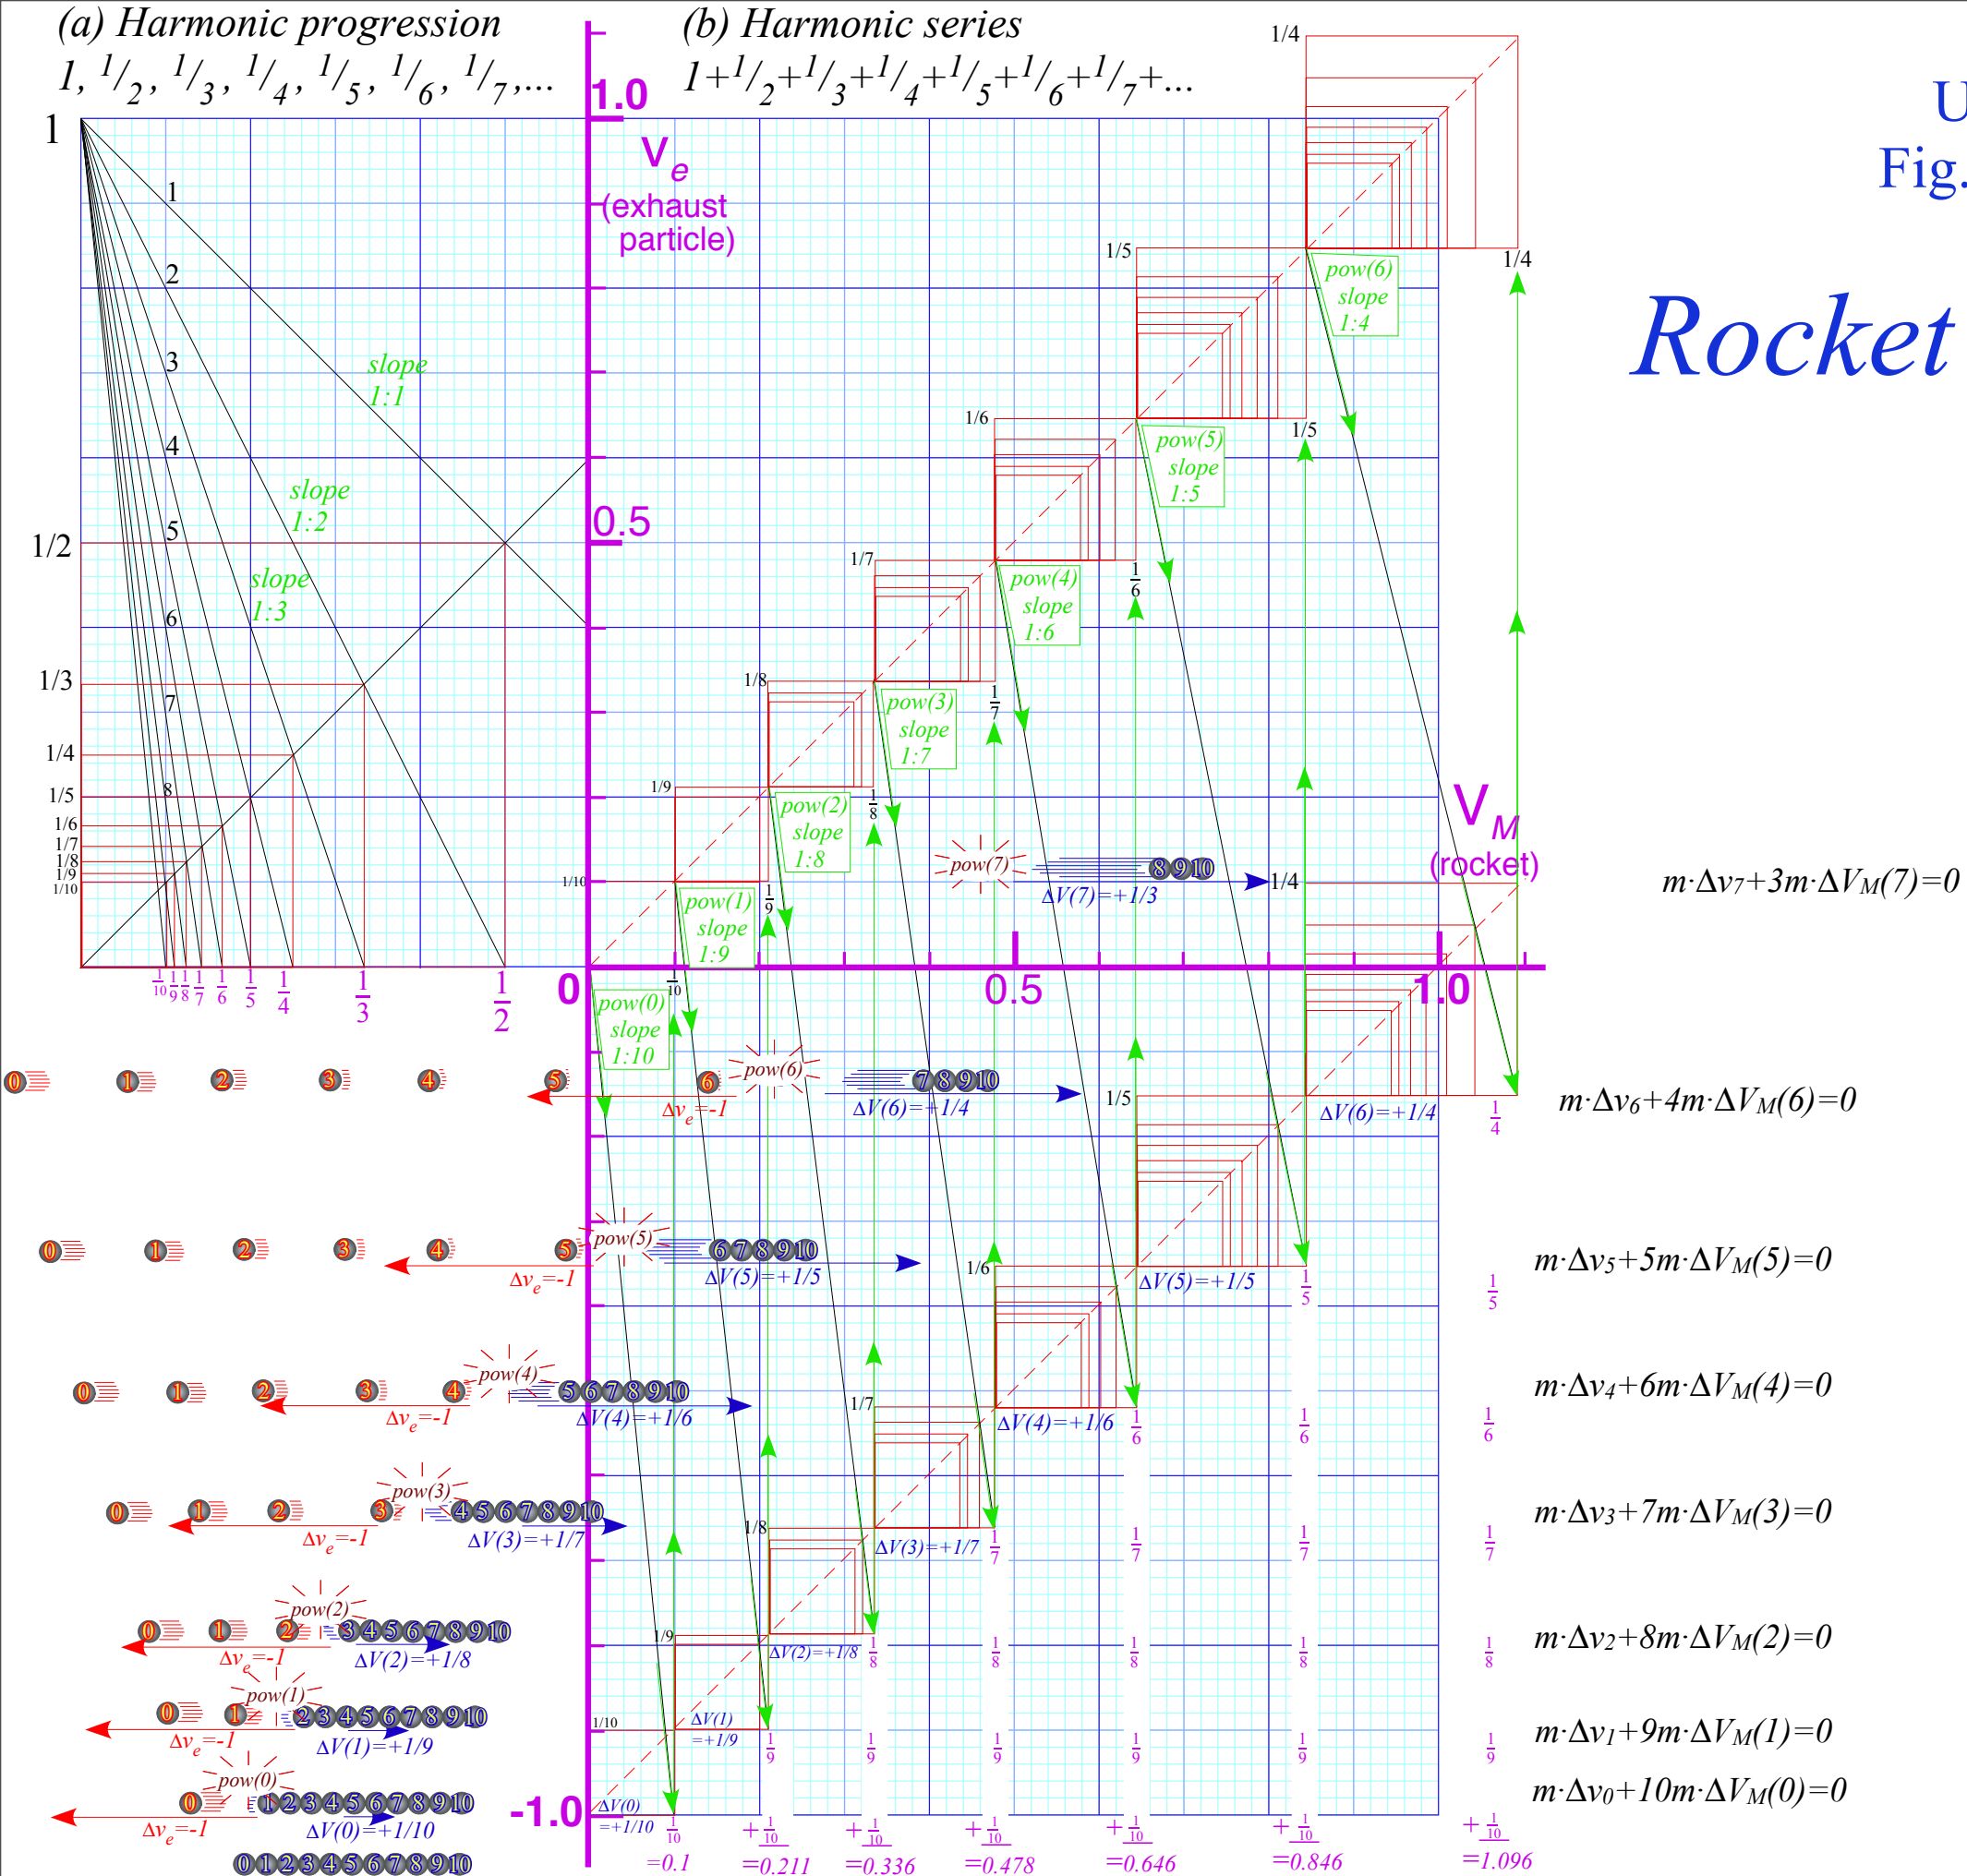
(a) Harmonic progression
$1, \frac{1}{2}, \frac{1}{3}, \frac{1}{4}, \frac{1}{5}, \frac{1}{6}, \frac{1}{7},...$

(b) Harmonic series
$1+\frac{1}{2}+\frac{1}{3}+\frac{1}{4}+\frac{1}{5}+\frac{1}{6}+\frac{1}{7}+...$

U
Fig.

Rocket

1.0
$V_e$
(exhaust particle)
0.5
0
-1.0

$V_M$
(rocket)

1
1/2
1/3
1/4
1/5
1/6
1/7
1/8
1/9
1/10

1 2 3 4 5 6 7 8

slope 1:1
slope 1:2
slope 1:3

$\frac{1}{10}$ $\frac{1}{9}$ $\frac{1}{8}$ $\frac{1}{7}$ $\frac{1}{6}$ $\frac{1}{5}$ $\frac{1}{4}$ $\frac{1}{3}$ $\frac{1}{2}$

1/4
1/5
1/6
1/7
1/8
1/9
1/10

pow(6) slope 1:4
pow(5) slope 1:5
pow(4) slope 1:6
pow(3) slope 1:7
pow(2) slope 1:8
pow(1) slope 1:9
pow(0) slope 1:10

pow(7)
8 9 10
$\Delta V(7)=+1/3$
1/4
$m\cdot\Delta v_7+3m\cdot\Delta V_M(7)=0$

0 1 2 3 4 5 6 pow(6) 7 8 9 10
$\Delta v_e=-1$
$\Delta V(6)=+1/4$
1/5
$\Delta V(6)=+1/4$
$\frac{1}{4}$
$m\cdot\Delta v_6+4m\cdot\Delta V_M(6)=0$

0 1 2 3 4 5 pow(5) 6 7 8 9 10
$\Delta v_e=-1$
$\Delta V(5)=+1/5$
1/6
$\Delta V(5)=+1/5$
$\frac{1}{5}$ $\frac{1}{5}$
$m\cdot\Delta v_5+5m\cdot\Delta V_M(5)=0$

0 1 2 3 4 pow(4) 5 6 7 8 9 10
$\Delta v_e=-1$
$\Delta V(4)=+1/6$
1/7
$\Delta V(4)=+1/6$
$\frac{1}{6}$ $\frac{1}{6}$ $\frac{1}{6}$
$m\cdot\Delta v_4+6m\cdot\Delta V_M(4)=0$

0 1 2 3 pow(3) 4 5 6 7 8 9 10
$\Delta v_e=-1$
$\Delta V(3)=+1/7$
1/8
$\Delta V(3)=+1/7$
$\frac{1}{7}$ $\frac{1}{7}$ $\frac{1}{7}$ $\frac{1}{7}$
$m\cdot\Delta v_3+7m\cdot\Delta V_M(3)=0$

0 1 2 pow(2) 3 4 5 6 7 8 9 10
$\Delta v_e=-1$
$\Delta V(2)=+1/8$
1/9
$\Delta V(2)=+1/8$
$\frac{1}{8}$ $\frac{1}{8}$ $\frac{1}{8}$ $\frac{1}{8}$ $\frac{1}{8}$
$m\cdot\Delta v_2+8m\cdot\Delta V_M(2)=0$

0 1 pow(1) 2 3 4 5 6 7 8 9 10
$\Delta v_e=-1$
$\Delta V(1)=+1/9$
1/10
$\Delta V(1) =+1/9$
$\frac{1}{9}$ $\frac{1}{9}$ $\frac{1}{9}$ $\frac{1}{9}$ $\frac{1}{9}$ $\frac{1}{9}$
$m\cdot\Delta v_1+9m\cdot\Delta V_M(1)=0$

pow(0) 0 1 2 3 4 5 6 7 8 9 10
$\Delta v_e=-1$
$\Delta V(0)=+1/10$
$\Delta V(0) =+1/10$
$m\cdot\Delta v_0+10m\cdot\Delta V_M(0)=0$

0 1 2 3 4 5 6 7 8 9 10

$\frac{1}{10}$ =0.1
$+\frac{1}{10}$ =0.211
$+\frac{1}{10}$ =0.336
$+\frac{1}{10}$ =0.478
$+\frac{1}{10}$ =0.646
$+\frac{1}{10}$ =0.846
$+\frac{1}{10}$ =1.096